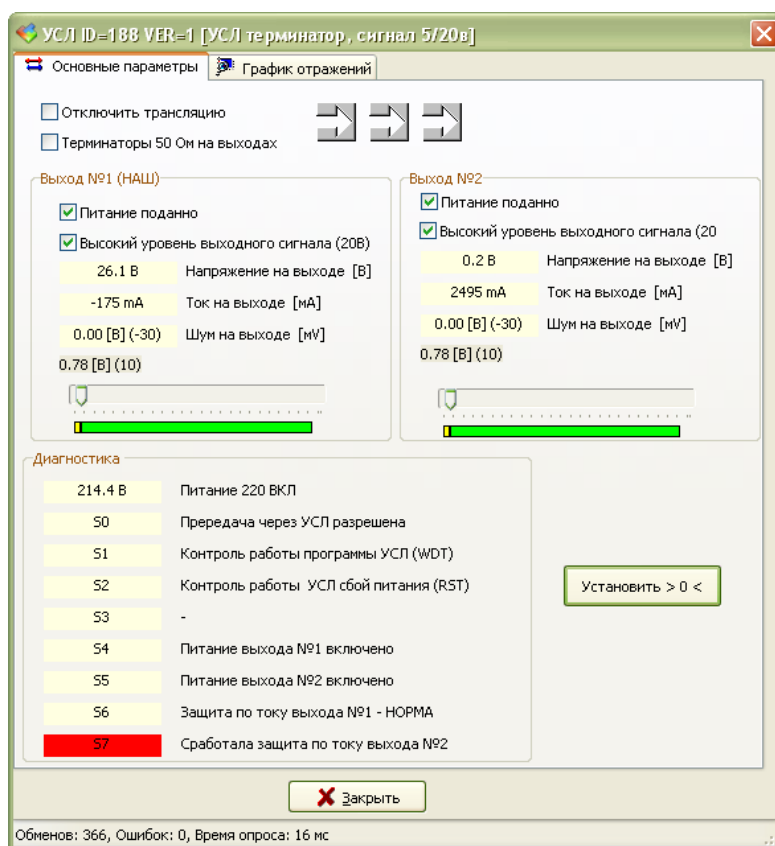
УСЛ ID=188 VER=1 [УСЛ терминатор , сигнал 5/20в]

Основные параметры | График отражений

Отключить трансляцию

Терминаторы 50 Ом на выходах

Выход №1 (НАШ)

Питание поданно

Высокий уровень выходного сигнала (20В)

| | |
|---|---|
| 26.1 В | Напряжение на выходе [В] |
| -175 mA | Ток на выходе [мА] |
| 0.00 [В] (-30) | Шум на выходе [мV] |

0.78 [В] (10)

Выход №2

Питание поданно

Высокий уровень выходного сигнала (20

| | |
|---|---|
| 0.2 В | Напряжение на выходе [В] |
| 2495 mA | Ток на выходе [мА] |
| 0.00 [В] (-30) | Шум на выходе [мV] |

0.78 [В] (10)

Диагностика

| | |
|---|---|
| 214.4 В | Питание 220 ВКЛ |
| S0 | Передача через УСЛ разрешена |
| S1 | Контроль работы программы УСЛ (WDT) |
| S2 | Контроль работы УСЛ сбой питания (RST) |
| S3 | - |
| S4 | Питание выхода №1 включено |
| S5 | Питание выхода №2 включено |
| S6 | Защита по току выхода №1 - НОРМА |
| S7 | Сработала защита по току выхода №2 |

Установить > 0 <

Закрыть

Обменов: 366, Ошибок: 0, Время опроса: 16 мс